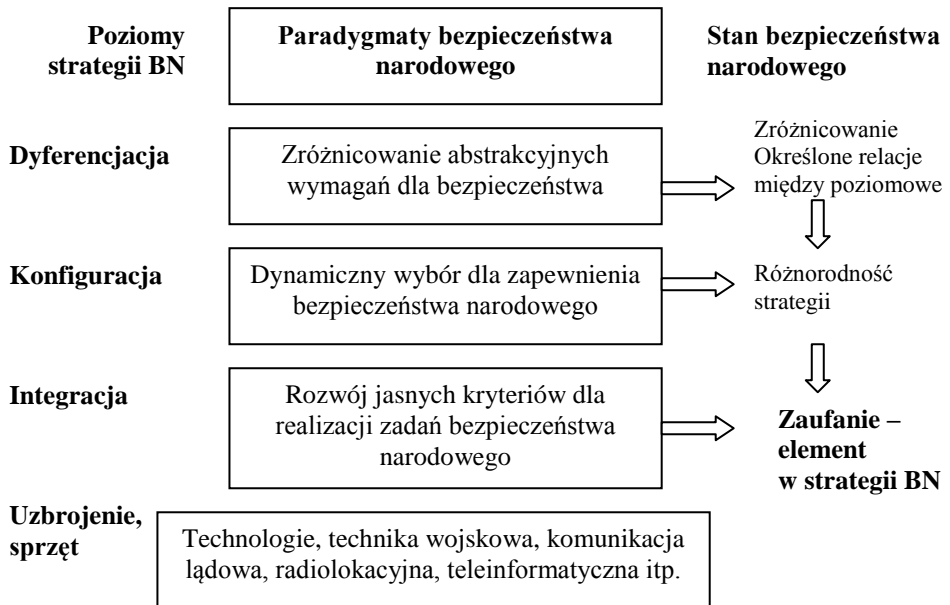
Poziomy strategii BN

Paradygmaty bezpieczeństwa narodowego

Stan bezpieczeństwa narodowego

Dyferencjacja

Zróżnicowanie abstrakcyjnych wymagań dla bezpieczeństwa

Zróżnicowanie Określone relacje między poziomowe

Konfiguracja

Dynamiczny wybór dla zapewnienia bezpieczeństwa narodowego

Różnorodność strategii

Integracja

Rozwój jasnych kryteriów dla realizacji zadań bezpieczeństwa narodowego

Zaufanie – element w strategii BN

Uzbrojenie, sprzęt

Technologie, technika wojskowa, komunikacja lądowa, radiolokacyjna, teleinformatyczna itp.